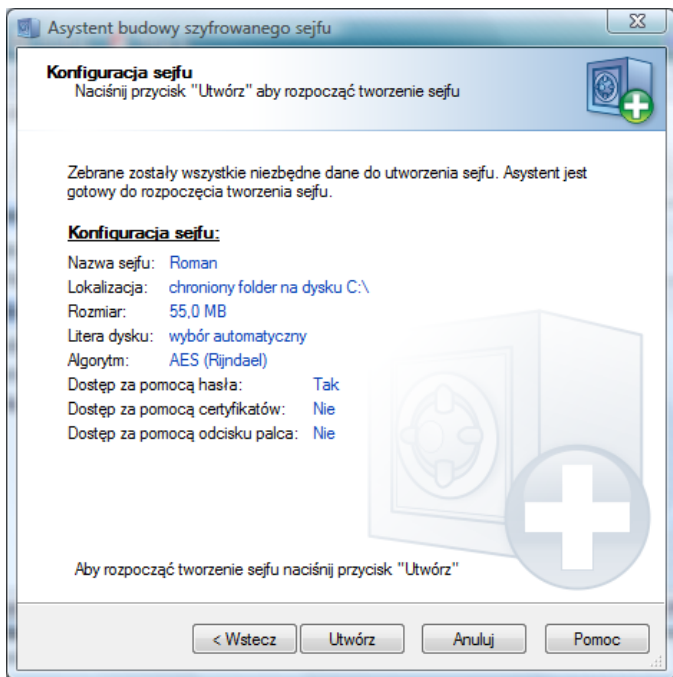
Asystent budowy szyfrowanego sejfu

Konfiguracja sejfu
Naciśnij przycisk "Utwórz" aby rozpocząć tworzenie sejfu

Zebrane zostały wszystkie niezbędne dane do utworzenia sejfu. Asystent jest gotowy do rozpoczęcia tworzenia sejfu.

Konfiguracja sejfu:

Nazwa sejfu: Roman
Lokalizacja: chroniony folder na dysku C:\
Rozmiar: 55,0 MB
Litera dysku: wybór automatyczny
Algorytm: AES (Rijndael)
Dostęp za pomocą hasła: Tak
Dostęp za pomocą certyfikatów: Nie
Dostęp za pomocą odcisku palca: Nie

Aby rozpocząć tworzenie sejfu naciśnij przycisk "Utwórz"

< Wstecz
Utwórz
Anuluj
Pomoc